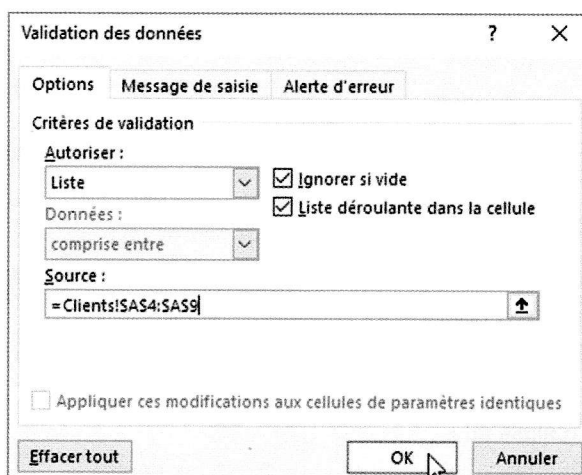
Validation des données ? ×

Options | Message de saisie | Alerte d'erreur

Critères de validation

Autoriser :

Liste

☑ Ignorer si vide

☑ Liste déroulante dans la cellule

Données :

comprise entre

Source :

=Clients!SAS4:SAS9

Appliquer ces modifications aux cellules de paramètres identiques

Effacer tout

OK

Annuler